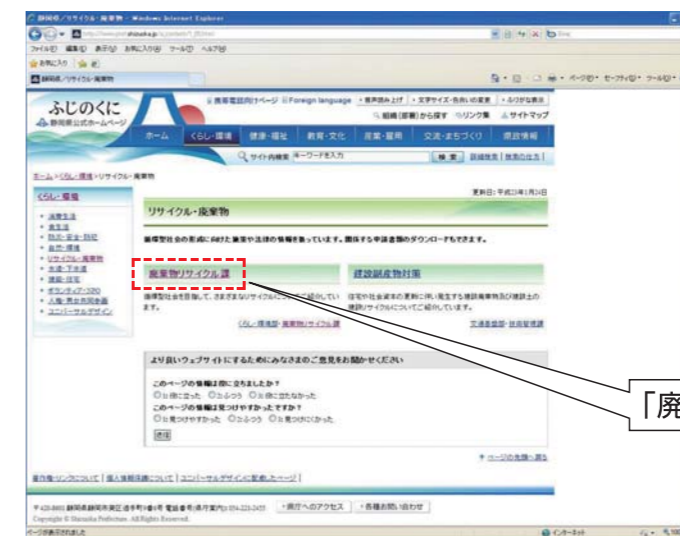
静岡県/リサイクル・廃棄物 - Windows Internet Explorer

ファイル(F) 編集(E) 表示(V) お気に入り(A) ツール(T) ヘルプ(H)

お気に入り

静岡県/リサイクル・廃棄物

ふじのくに
静岡県公式ホームページ

携帯電話向けページ Foreign language 音声読み上げ 文字サイズ・色合いの変更 ふりがなを表示

組織(部署)から探す リンク集 サイトマップ

ホーム くらし・環境 健康・福祉 教育・文化 産業・雇用 交通・まちづくり 県政情報

サイト内検索 キーワードを入力 検索

ホーム > くらし・環境 > リサイクル・廃棄物

くらし・環境

リサイクル・廃棄物

循環型社会の形成に向けた施策や法律の情報を載っています。関係する申請書類のダウンロードもできます。

廃棄物リサイクル課

建設副産物対策

くらし・環境部・廃棄物リサイクル課

交通基盤部・技術管理課

より良いウェブサイトにするためにみなさまのご意見をお聞かせください

このページの情報は役に立ちましたか?

このページの情報は見つけやすかったですか?

送信

ページの先頭へ戻る

著作権・リンクについて | 個人情報保護について | ユニバーサルデザインに配慮したページ

県庁へのアクセス 各種お問い合わせ

Copyright © Shizuoka Prefecture. All Rights Reserved.

インターネット

「廃